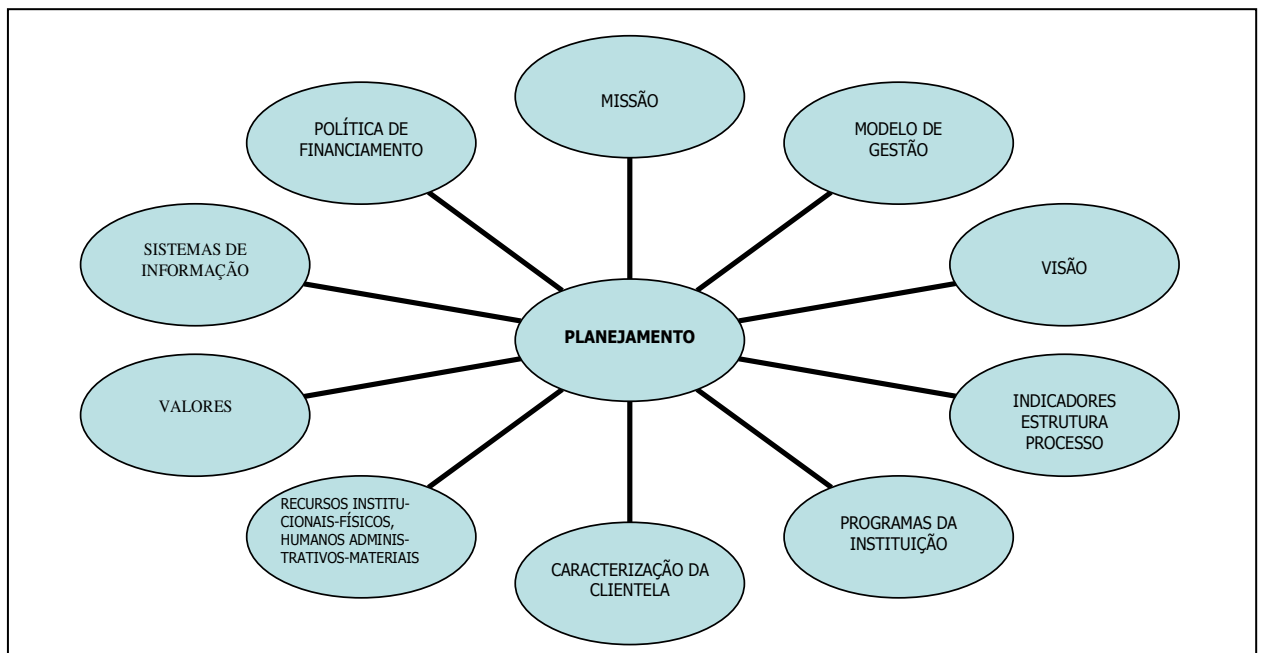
MISSÃO

MODELO DE GESTÃO

VISÃO

INDICADORES ESTRUTURA PROCESSO

PROGRAMAS DA INSTITUIÇÃO

CARACTERIZAÇÃO DA CLIENTELA

RECURSOS INSTITUCIONAIS-FÍSICOS, HUMANOS ADMINISTRATIVOS-MATERIAIS

VALORES

SISTEMAS DE INFORMAÇÃO

POLÍTICA DE FINANCIAMENTO

PLANEJAMENTO